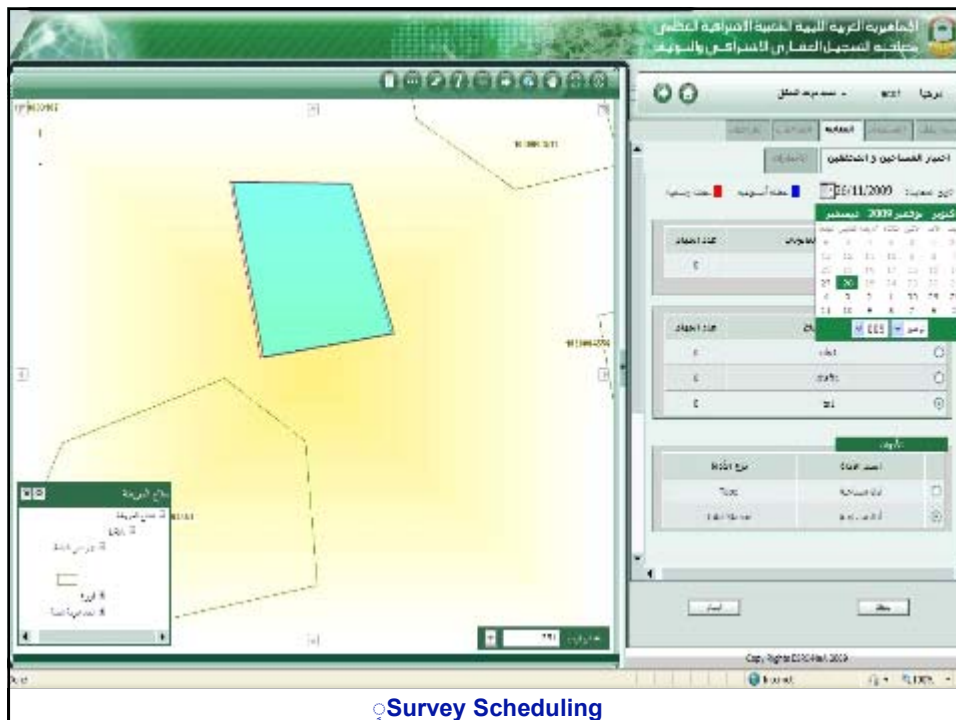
الجماهيرية العربية الليبية الشعبية الاشتراكية العظمى
مصلحة التسجيل العقاري الاشتراكي والتوثيق

اختيار المساحين و المختصين

25/11/2009

نوفمبر 2009

عدد الاعمال

عدد الاعمال

نوع الأداة

Copy Rights ESRI-NeaL 2009

Survey Scheduling